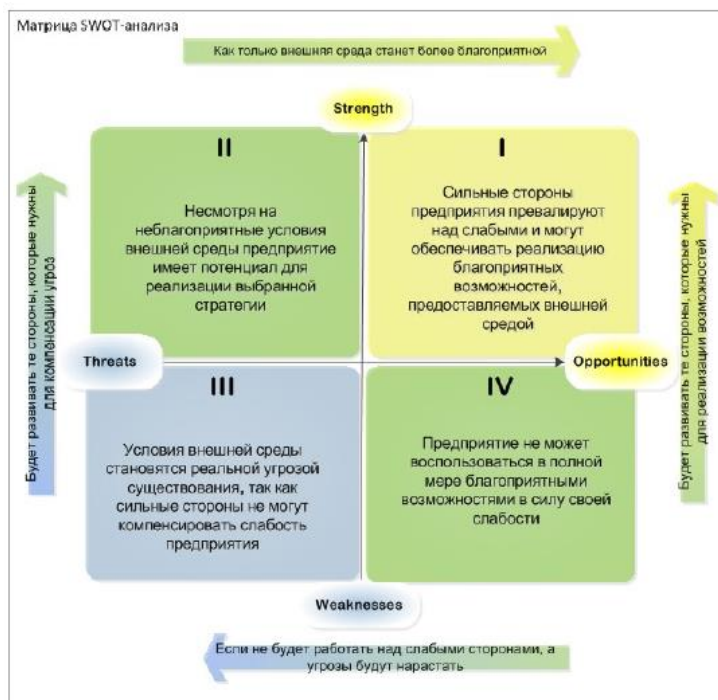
Матрица SWOT-анализа

Как только внешняя среда станет более благоприятной

Strength

II

Несмотря на неблагоприятные условия внешней среды предприятие имеет потенциал для реализации выбранной стратегии

I

Сильные стороны предприятия превалируют над слабыми и могут обеспечивать реализацию благоприятных возможностей, предоставляемых внешней средой

Будет развивать те стороны, которые нужны для компенсации угроз

Будет развивать те стороны, которые нужны для реализации возможностей

Threats

Opportunities

III

Условия внешней среды становятся реальной угрозой существования, так как сильные стороны не могут компенсировать слабость предприятия

IV

Предприятие не может воспользоваться в полной мере благоприятными возможностями в силу своей слабости

Weaknesses

Если не будет работать над слабыми сторонами, а угрозы будут нарастать